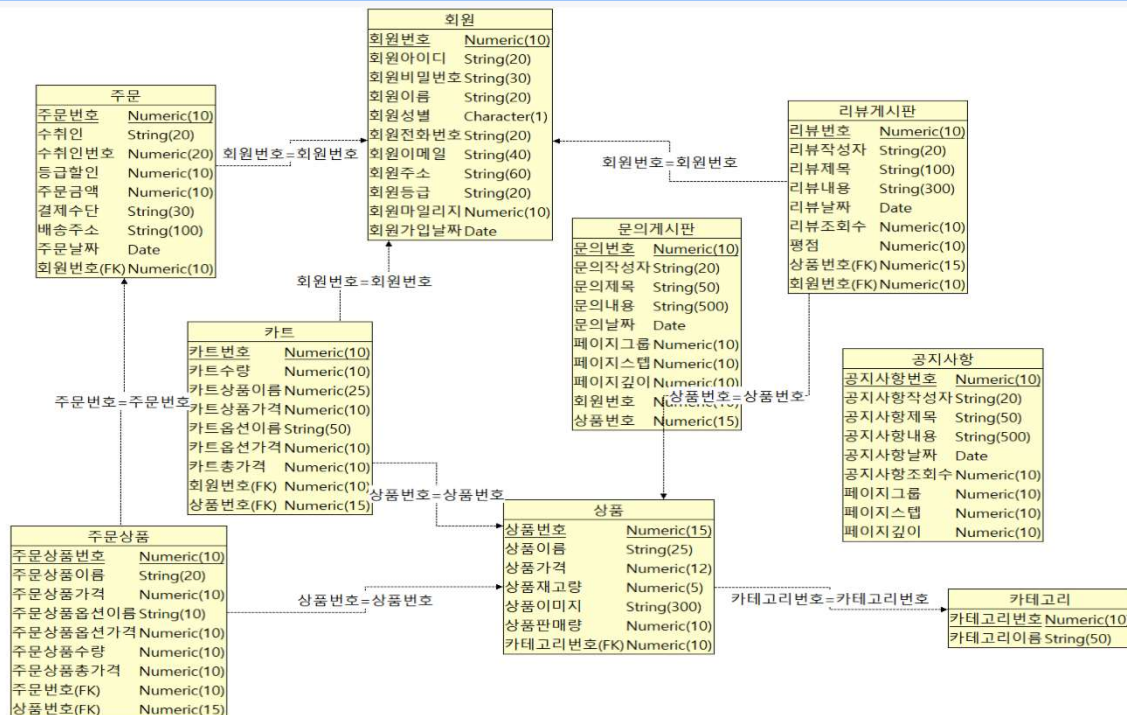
회원

| 회원번호 | Numeric(10) |
|---|---|
| 회원아이디 | String(20) |
| 회원비밀번호 | String(30) |
| 회원이름 | String(20) |
| 회원성별 | Character(1) |
| 회원전화번호 | String(20) |
| 회원이메일 | String(40) |
| 회원주소 | String(60) |
| 회원등급 | String(20) |
| 회원마일리지 | Numeric(10) |
| 회원가입날짜 | Date |

주문

| 주문번호 | Numeric(10) |
|---|---|
| 수취인 | String(20) |
| 수취인번호 | Numeric(20) |
| 등급할인 | Numeric(10) |
| 주문금액 | Numeric(10) |
| 결제수단 | String(30) |
| 배송주소 | String(100) |
| 주문날짜 | Date |
| 회원번호(FK) | Numeric(10) |

회원번호=회원번호

리뷰게시판

| 리뷰번호 | Numeric(10) |
|---|---|
| 리뷰작성자 | String(20) |
| 리뷰제목 | String(100) |
| 리뷰내용 | String(300) |
| 리뷰날짜 | Date |
| 리뷰조회수 | Numeric(10) |
| 평점 | Numeric(10) |
| 상품번호(FK) | Numeric(15) |
| 회원번호(FK) | Numeric(10) |

회원번호=회원번호

문의게시판

| 문의번호 | Numeric(10) |
|---|---|
| 문의작성자 | String(20) |
| 문의제목 | String(50) |
| 문의내용 | String(500) |
| 문의날짜 | Date |
| 페이지그룹 | Numeric(10) |
| 페이지스텝 | Numeric(10) |
| 페이지깊이 | Numeric(10) |
| 회원번호 | Numeric(10) |
| 상품번호 | Numeric(15) |

회원번호=회원번호

카트

| 카트번호 | Numeric(10) |
|---|---|
| 카트수량 | Numeric(10) |
| 카트상품이름 | Numeric(25) |
| 카트상품가격 | Numeric(10) |
| 카트옵션이름 | String(50) |
| 카트옵션가격 | Numeric(10) |
| 카트총가격 | Numeric(10) |
| 회원번호(FK) | Numeric(10) |
| 상품번호(FK) | Numeric(15) |

상품번호=상품번호

공지사항

| 공지사항번호 | Numeric(10) |
|---|---|
| 공지사항작성자 | String(20) |
| 공지사항제목 | String(50) |
| 공지사항내용 | String(500) |
| 공지사항날짜 | Date |
| 공지사항조회수 | Numeric(10) |
| 페이지그룹 | Numeric(10) |
| 페이지스텝 | Numeric(10) |
| 페이지깊이 | Numeric(10) |

주문번호=주문번호

상품번호=상품번호

주문상품

| 주문상품번호 | Numeric(10) |
|---|---|
| 주문상품이름 | String(20) |
| 주문상품가격 | Numeric(10) |
| 주문상품옵션이름 | String(10) |
| 주문상품옵션가격 | Numeric(10) |
| 주문상품수량 | Numeric(10) |
| 주문상품총가격 | Numeric(10) |
| 주문번호(FK) | Numeric(10) |
| 상품번호(FK) | Numeric(15) |

상품

| 상품번호 | Numeric(15) |
|---|---|
| 상품이름 | String(25) |
| 상품가격 | Numeric(12) |
| 상품재고량 | Numeric(5) |
| 상품이미지 | String(300) |
| 상품판매량 | Numeric(10) |
| 카테고리번호(FK) | Numeric(10) |

상품번호=상품번호

카테고리번호=카테고리번호

카테고리

| 카테고리번호 | Numeric(10 |
|---|---|
| 카테고리이름 | String(50) |